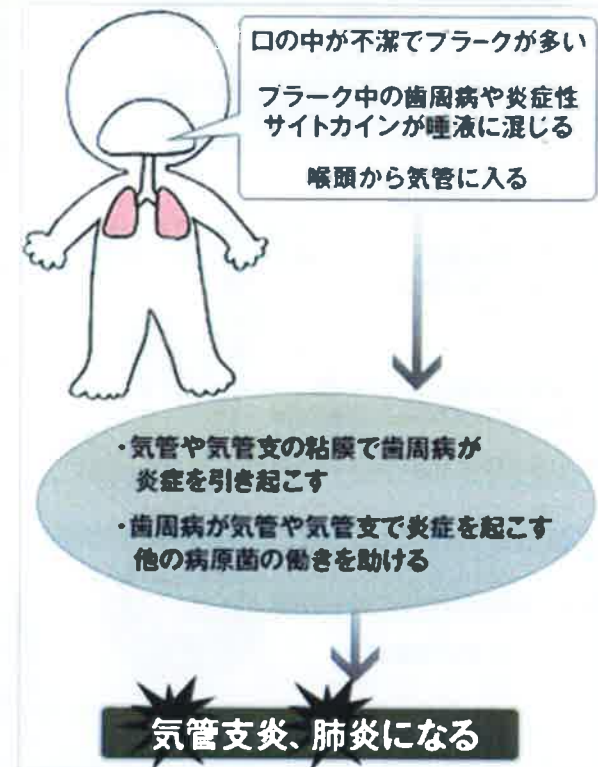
口の中が不潔でプラークが多い

プラーク中の歯周病や炎症性サイトカインが唾液に混じる

喉頭から気管に入る

・気管や気管支の粘膜で歯周病が炎症を引き起こす

・歯周病が気管や気管支で炎症を起こす他の病原菌の働きを助ける

気管支炎、肺炎になる